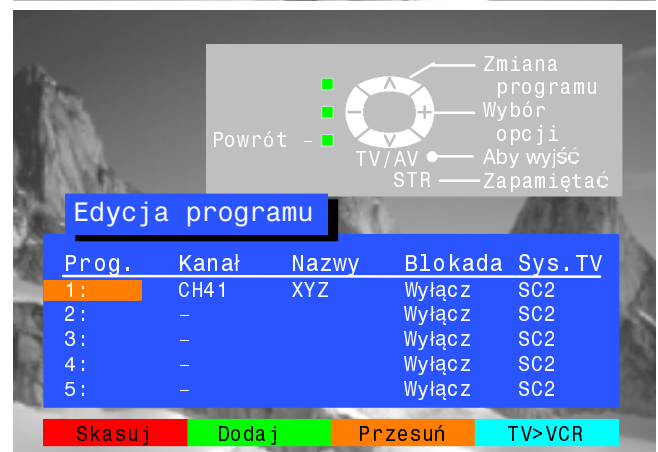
Zmiana programu
Wybór opcji
Powrót -
TV/AV
Aby wyjść
STR
Zapamiętać

Edycja programu

| Prog. | Kanał | Nazwy | Blokada | Sys.TV |
|---|---|---|---|---|
| 1: | CH41 | XYZ | Wyłącz | SC2 |
| 2: | - | | Wyłącz | SC2 |
| 3: | - | | Wyłącz | SC2 |
| 4: | - | | Wyłącz | SC2 |
| 5: | - | | Wyłącz | SC2 |

Skasuj
Dodaj
Przesuń
TV>VCR